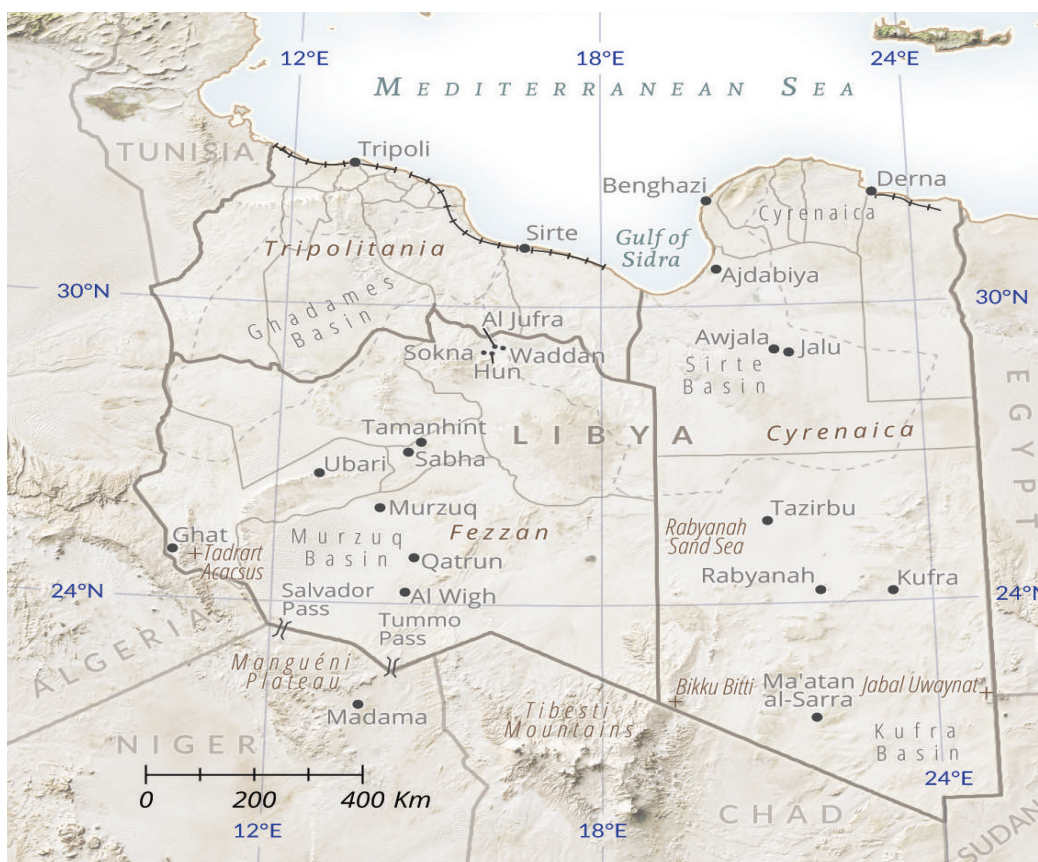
12°E
18°E
24°E
MEDITERRANEAN SEA
TUNISIA
Tripoli
Benghazi
Derna
Cyrenaica
Tripolitania
Sirte
Gulf of Sidra
Ajdabiya
30°N
30°N
Ghadames Basin
Al Jufra
Sokna
Waddan
Hun
Awjala
Jalu
Sirte Basin
EGYPT
Tamanhint
LIBYA
Cyrenaica
Ubari
Sabha
Murzuq
Fezzan
Tazirbu
Ghat
Tadrart Acacus
Murzuq Basin
Qatrun
Rabyanah Sand Sea
Rabyanah
Kufra
24°N
24°N
Salvador Pass
Al Wigh
Tummo Pass
ALGERIA
Manguéni Plateau
Bikku Bitti
Ma'atan al-Sarra
Jabal Uwaynat
Madama
Tibesti Mountains
Kufra Basin
NIGER
24°E
0
200
400 Km
12°E
18°E
CHAD
SUDAN